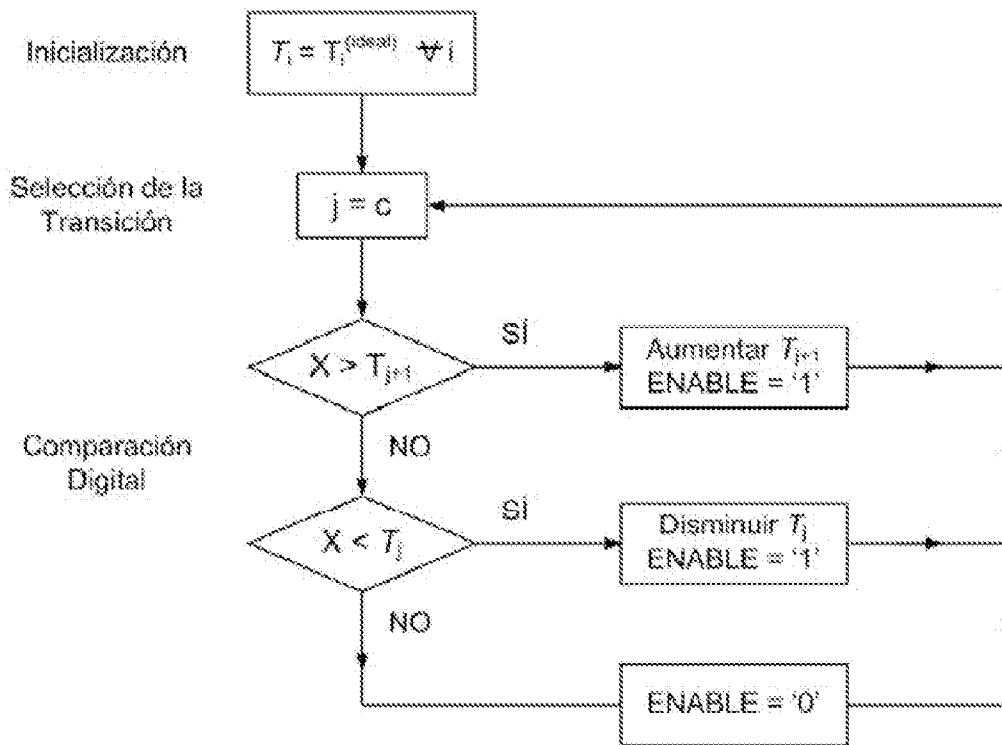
Inicialización

$T_i = T_i^{(ideal)} \quad \forall i$

Selección de la Transición

j = c

$X > T_{j+1}$

SÍ

Aumentar $T_{j+1}$
ENABLE = '1'

Comparación Digital

NO

$X < T_j$

SÍ

Disminuir $T_j$
ENABLE = '1'

NO

ENABLE = '0'